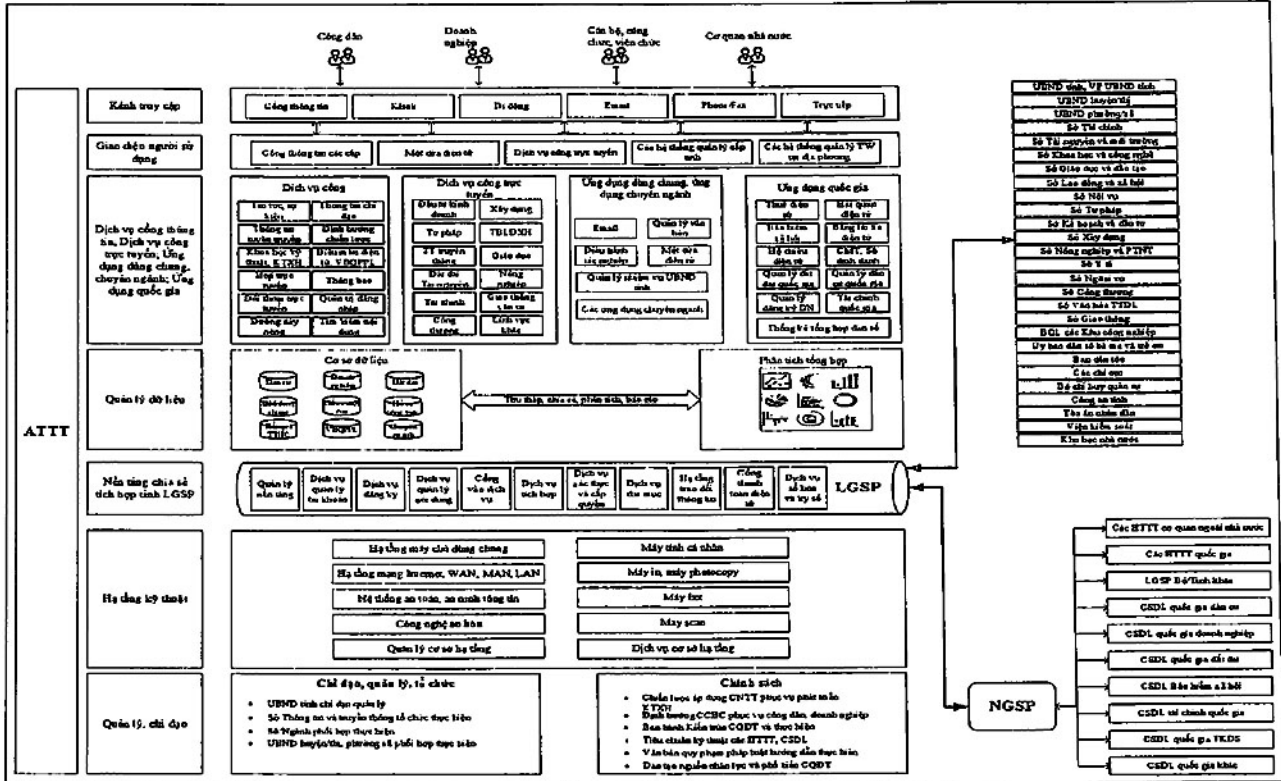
Công dân

Doanh nghiệp

Cán bộ, công chức, viên chức

Cơ quan nhà nước

ATTT

Kênh truy cập

Cổng thông tin

Kiosk

Di động

Email

Phone/Fax

Trực tiếp

Giao diện người sử dụng

Cổng thông tin các cấp

Một cửa điện tử

Dịch vụ công trực tuyến

Các hệ thống quản lý cấp tỉnh

Các hệ thống quản lý TW tại địa phương

Dịch vụ cổng thông tin, Dịch vụ công trực tuyến, Ứng dụng dùng chung, chuyên ngành; Ứng dụng quốc gia

Dịch vụ công

Thủ tục, sự kiện

Thông tin chỉ đạo

Thông tin tuyên truyền

Định hướng chiến lược

Khoa học kỹ thuật, KTXH

Dữ liệu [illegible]

Môi trường

Thông báo

Đối thoại trực tuyến

Quản trị cổng

Đường dây nóng

Tìm kiếm nội dung

Dịch vụ công trực tuyến

Đăng ký kinh doanh

Xây dựng

Tư pháp

TBLĐXH

TT truyền thông

Giáo dục

Đất đai Tài nguyên

Nông nghiệp

Tài chính

Giao thông vận tải

Công thương

Lĩnh vực khác

Ứng dụng dùng chung, ứng dụng chuyên ngành

Email

Quản lý văn bản

Dùng thành tác nghiệp

Một cửa điện tử

Quản lý nhiệm vụ UBND tỉnh

Các ứng dụng chuyên ngành

Ứng dụng quốc gia

Thuế điện tử

Hải quan điện tử

Bảo hiểm xã hội

Đăng ký đầu tư điện tử

Hộ chiếu điện tử

CMT, Số định danh

Quản lý đất đai quốc gia

Quản lý dân cư quốc gia

Quản lý đăng ký DN

Tài chính quốc gia

Thống kê tổng hợp dân số

Quản lý dữ liệu

Cơ sở dữ liệu

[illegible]

Thu thập, chia sẻ, phân tích, báo cáo

Phân tích tổng hợp

Nền tảng chia sẻ tích hợp tỉnh LGSP

Quản lý nền tảng

Dịch vụ quản lý tài khoản

Dịch vụ đăng ký

Dịch vụ quản lý ứng dụng

Cổng vào dịch vụ

Dịch vụ tích hợp

Dịch vụ xác thực và cấp quyền

Dịch vụ danh mục

Hệ thống trao đổi thông tin

Cổng thanh toán điện tử

Dịch vụ số hóa và ký số

LGSP

Hạ tầng kỹ thuật

Hạ tầng máy chủ dùng chung

Hạ tầng mạng Internet, WAN, MAN, LAN

Hệ thống an toàn, an ninh thông tin

Công nghệ số hóa

Quản lý cơ sở hạ tầng

Máy tính cá nhân

Máy in, máy photocopy

Máy fax

Máy scan

Dịch vụ cơ sở hạ tầng

Quản lý, chỉ đạo

Chỉ đạo, quản lý, tổ chức

UBND tỉnh chỉ đạo quản lý

Sở Thông tin và truyền thông tổ chức thực hiện

Sở Ngành phối hợp thực hiện

UBND huyện/thị, phường xã phối hợp thực hiện

Chính sách

Chiến lược áp dụng CNTT phục vụ phát triển KTXH

Định hướng CCHC phục vụ công dân, doanh nghiệp

Ban hành Kiến trúc CQĐT và thực hiện

Tiêu chuẩn kỹ thuật các HTTT, CSDL

Văn bản quy phạm pháp luật hướng dẫn thực hiện

Đào tạo nguồn nhân lực và phổ biến CQĐT

UBND tỉnh, VP UBND tỉnh

UBND huyện/thị

UBND phường/xã

Sở Tài chính

Sở Tài nguyên và môi trường

Sở Khoa học và công nghệ

Sở Giáo dục và đào tạo

Sở Lao động và xã hội

Sở Nội vụ

Sở Tư pháp

Sở Kế hoạch và đầu tư

Sở Xây dựng

Sở Nông nghiệp và PTNT

Sở Y tế

Sở Ngoại vụ

Sở Công thương

Sở Văn hóa TTDL

Sở Giao thông

BQL các Khu công nghiệp

Ủy ban dân tộc và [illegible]

Ban dân tộc

Các chi cục

Bộ chỉ huy quân sự

Công an tỉnh

Tòa án nhân dân

Viện kiểm sát

Kho bạc nhà nước

Các HTTT cơ quan ngoài nhà nước

Các HTTT quốc gia

LGSP Bộ/Tỉnh khác

CSDL quốc gia dân cư

CSDL quốc gia doanh nghiệp

CSDL quốc gia đất đai

CSDL Bảo hiểm xã hội

CSDL tài chính quốc gia

CSDL quốc gia TKDS

CSDL quốc gia khác

NGSP